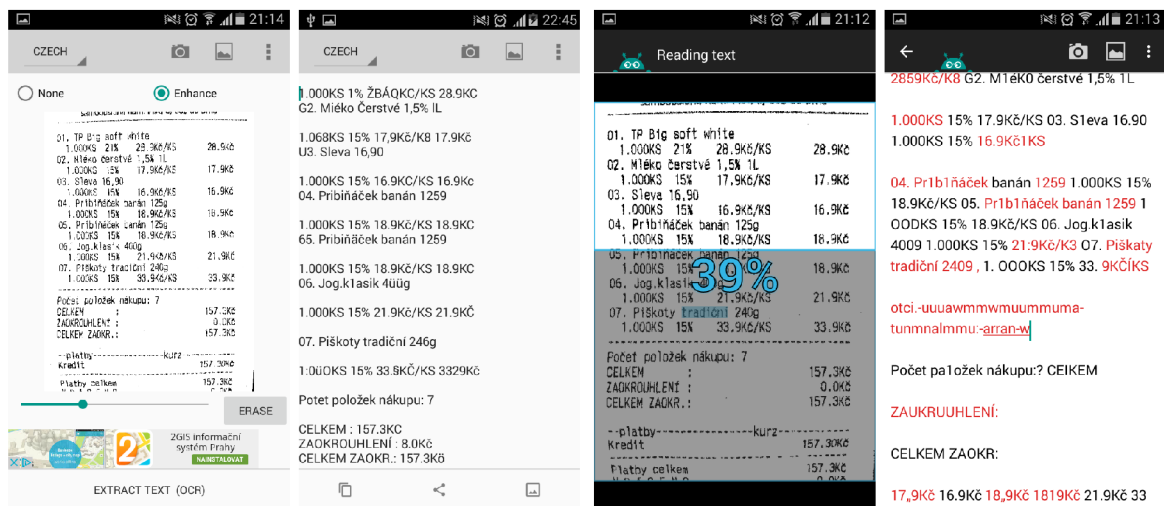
21:14

CZECH

None
Enhance

01. TP Big soft white
1.000KS 21% 28.9Kč/KS 28.9Kč
02. Mléko čerstvé 1,5% 1L
1.000KS 15% 17.9Kč/KS 17.9Kč
03. Sleva 16,90
1.000KS 15% 16.9Kč/KS 16.9Kč
04. Pribiňáček banán 125g
1.000KS 15% 18.9Kč/KS 18.9Kč
05. Pribiňáček banán 125g
1.000KS 15% 18.9Kč/KS 18.9Kč
06. Jog.klasik 400g
1.000KS 15% 21.9Kč/KS 21.9Kč
07. Piškoty tradiční 240g
1.000KS 15% 33.9Kč/KS 33.9Kč

Počet položek nákupu: 7
CELKEM : 157.3Kč
ZAOKROUHLENÍ : 0.0Kč
CELKEM ZAOKR.: 157.3Kč

--platby-----------kurz--
Kredit
Platby celkem 157.3Kč

ERASE

2GIS informační systém Prahy
NAINSTALOVAT

EXTRACT TEXT (OCR)

22:45

CZECH

1.000KS 1% ŽBÁQKC/KS 28.9KC
G2. Mléko Čerstvé 1,5% lL

1.068KS 15% 17,9Kč/K8 17.9Kč
U3. Sleva 16,90

1.000KS 15% 16.9KC/KS 16.9Kč
04. Pribiňáček banán 1259

1.000KS 15% 18.9Kč/KS 18.9KC
65. Pribiňáček banán 1259

1.000KS 15% 18.9KČ/KS 18.9KC
06. Jog.k1asik 4üüg

1.000KS 15% 21.9KČ/KS 21.9KČ

07. Piškoty tradiční 246g

1:0ü0KS 15% 33.9KČ/KS 3329Kč

Potet položek nákupu: 7

CELKEM : 157.3KC
ZAOKRUHLENÍ : 8.0Kč
CELKEM ZAOKR.: 157.3Kö

21:12

Reading text

01. TP Big soft white
1.000KS 21% 28.9Kč/KS 28.9Kč
02. Mléko čerstvé 1,5% 1L
1.000KS 15% 17.9Kč/KS 17.9Kč
03. Sleva 16,90
1.000KS 15% 16.9Kč/KS 16.9Kč
04. Pribiňáček banán 125g
1.000KS 15% 18.9Kč/KS 18.9Kč
05. Pribiňáček banán 125g
1.000KS 15% 18.9Kč/KS 18.9Kč
06. Jog.klasik 400g
1.000KS 15% 21.9Kč/KS 21.9Kč
07. Piškoty tradiční 240g
1.000KS 15% 33.9Kč/KS 33.9Kč
39%
Počet položek nákupu: 7
CELKEM : 157.3Kč
ZAOKROUHLENÍ : 0.0Kč
CELKEM ZAOKR.: 157.3Kč

--platby-----------kurz--
Kredit 157.30Kč
Platby celkem 157.3Kč

21:13

2859Kč/K8 G2. M1éK0 čerstvé 1,5% 1L

1.000KS 15% 17.9Kč/KS 03. S1eva 16.90 1.000KS 15% 16.9Kč1KS

04. Pr1b1ňáček banán 1259 1.000KS 15% 18.9Kč/KS 05. Pr1b1ňáček banán 1259 1 OODKS 15% 18.9Kč/KS 06. Jog.k1asik 4009 1.000KS 15% 21:9Kč/K3 O7. Piškaty tradiční 2409 , 1. OOOKS 15% 33. 9KČÍKS

otci.-uuuawmmwmuummuma-tunmnalmmu:-arran-w

Počet pa1ožek nákupu:? CEIKEM

ZAUKRUUHLENÍ:

CELKEM ZAOKR:

17,9Kč 16.9Kč 18,9Kč 1819Kč 21.9Kč 33